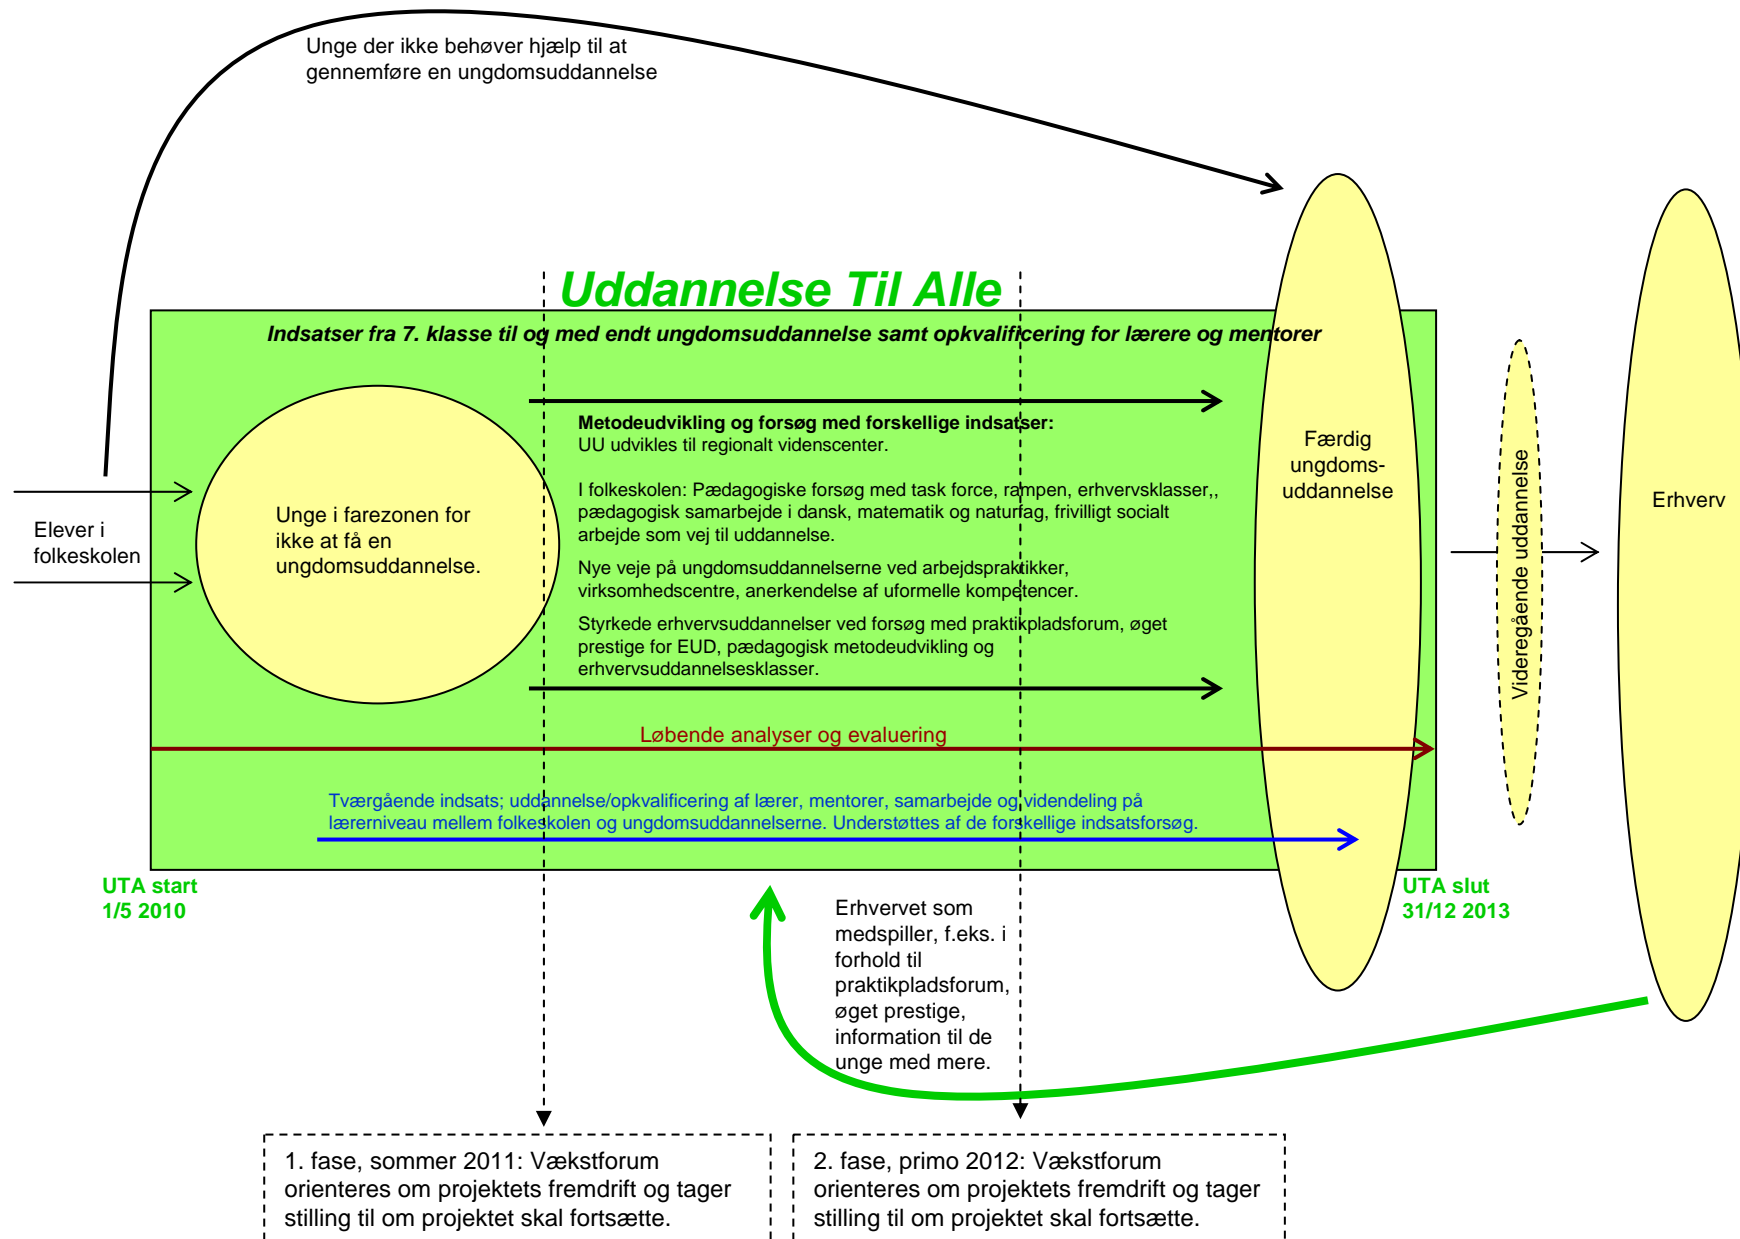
Unge der ikke behøver hjælp til at gennemføre en ungdomsuddannelse

Uddannelse Til Alle

Indsatser fra 7. klasse til og med endt ungdomsuddannelse samt opkvalificering for lærere og mentorer

Elever i folkeskolen

Unge i farezonen for ikke at få en ungdomsuddannelse.

Metodeudvikling og forsøg med forskellige indsatser:
UU udvikles til regionalt videnscenter.

I folkeskolen: Pædagogiske forsøg med task force, rampen, erhvervsklasser,, pædagogisk samarbejde i dansk, matematik og naturfag, frivilligt socialt arbejde som vej til uddannelse.

Nye veje på ungdomsuddannelserne ved arbejdspraktikker, virksomhedscentre, anerkendelse af uformelle kompetencer.

Styrkede erhvervsuddannelser ved forsøg med praktikpladsforum, øget prestige for EUD, pædagogisk metodeudvikling og erhvervsuddannelsesklasser.

Færdig ungdoms-uddannelse

Videregående uddannelse

Erhverv

Løbende analyser og evaluering

Tværgående indsats; uddannelse/opkvalificering af lærer, mentorer, samarbejde og videndeling på lærerniveau mellem folkeskolen og ungdomsuddannelserne. Understøttes af de forskellige indsatsforsøg.

UTA start
1/5 2010

UTA slut
31/12 2013

Erhvervet som medspiller, f.eks. i forhold til praktikpladsforum, øget prestige, information til de unge med mere.

1. fase, sommer 2011: Vækstforum orienteres om projektets fremdrift og tager stilling til om projektet skal fortsætte.

2. fase, primo 2012: Vækstforum orienteres om projektets fremdrift og tager stilling til om projektet skal fortsætte.